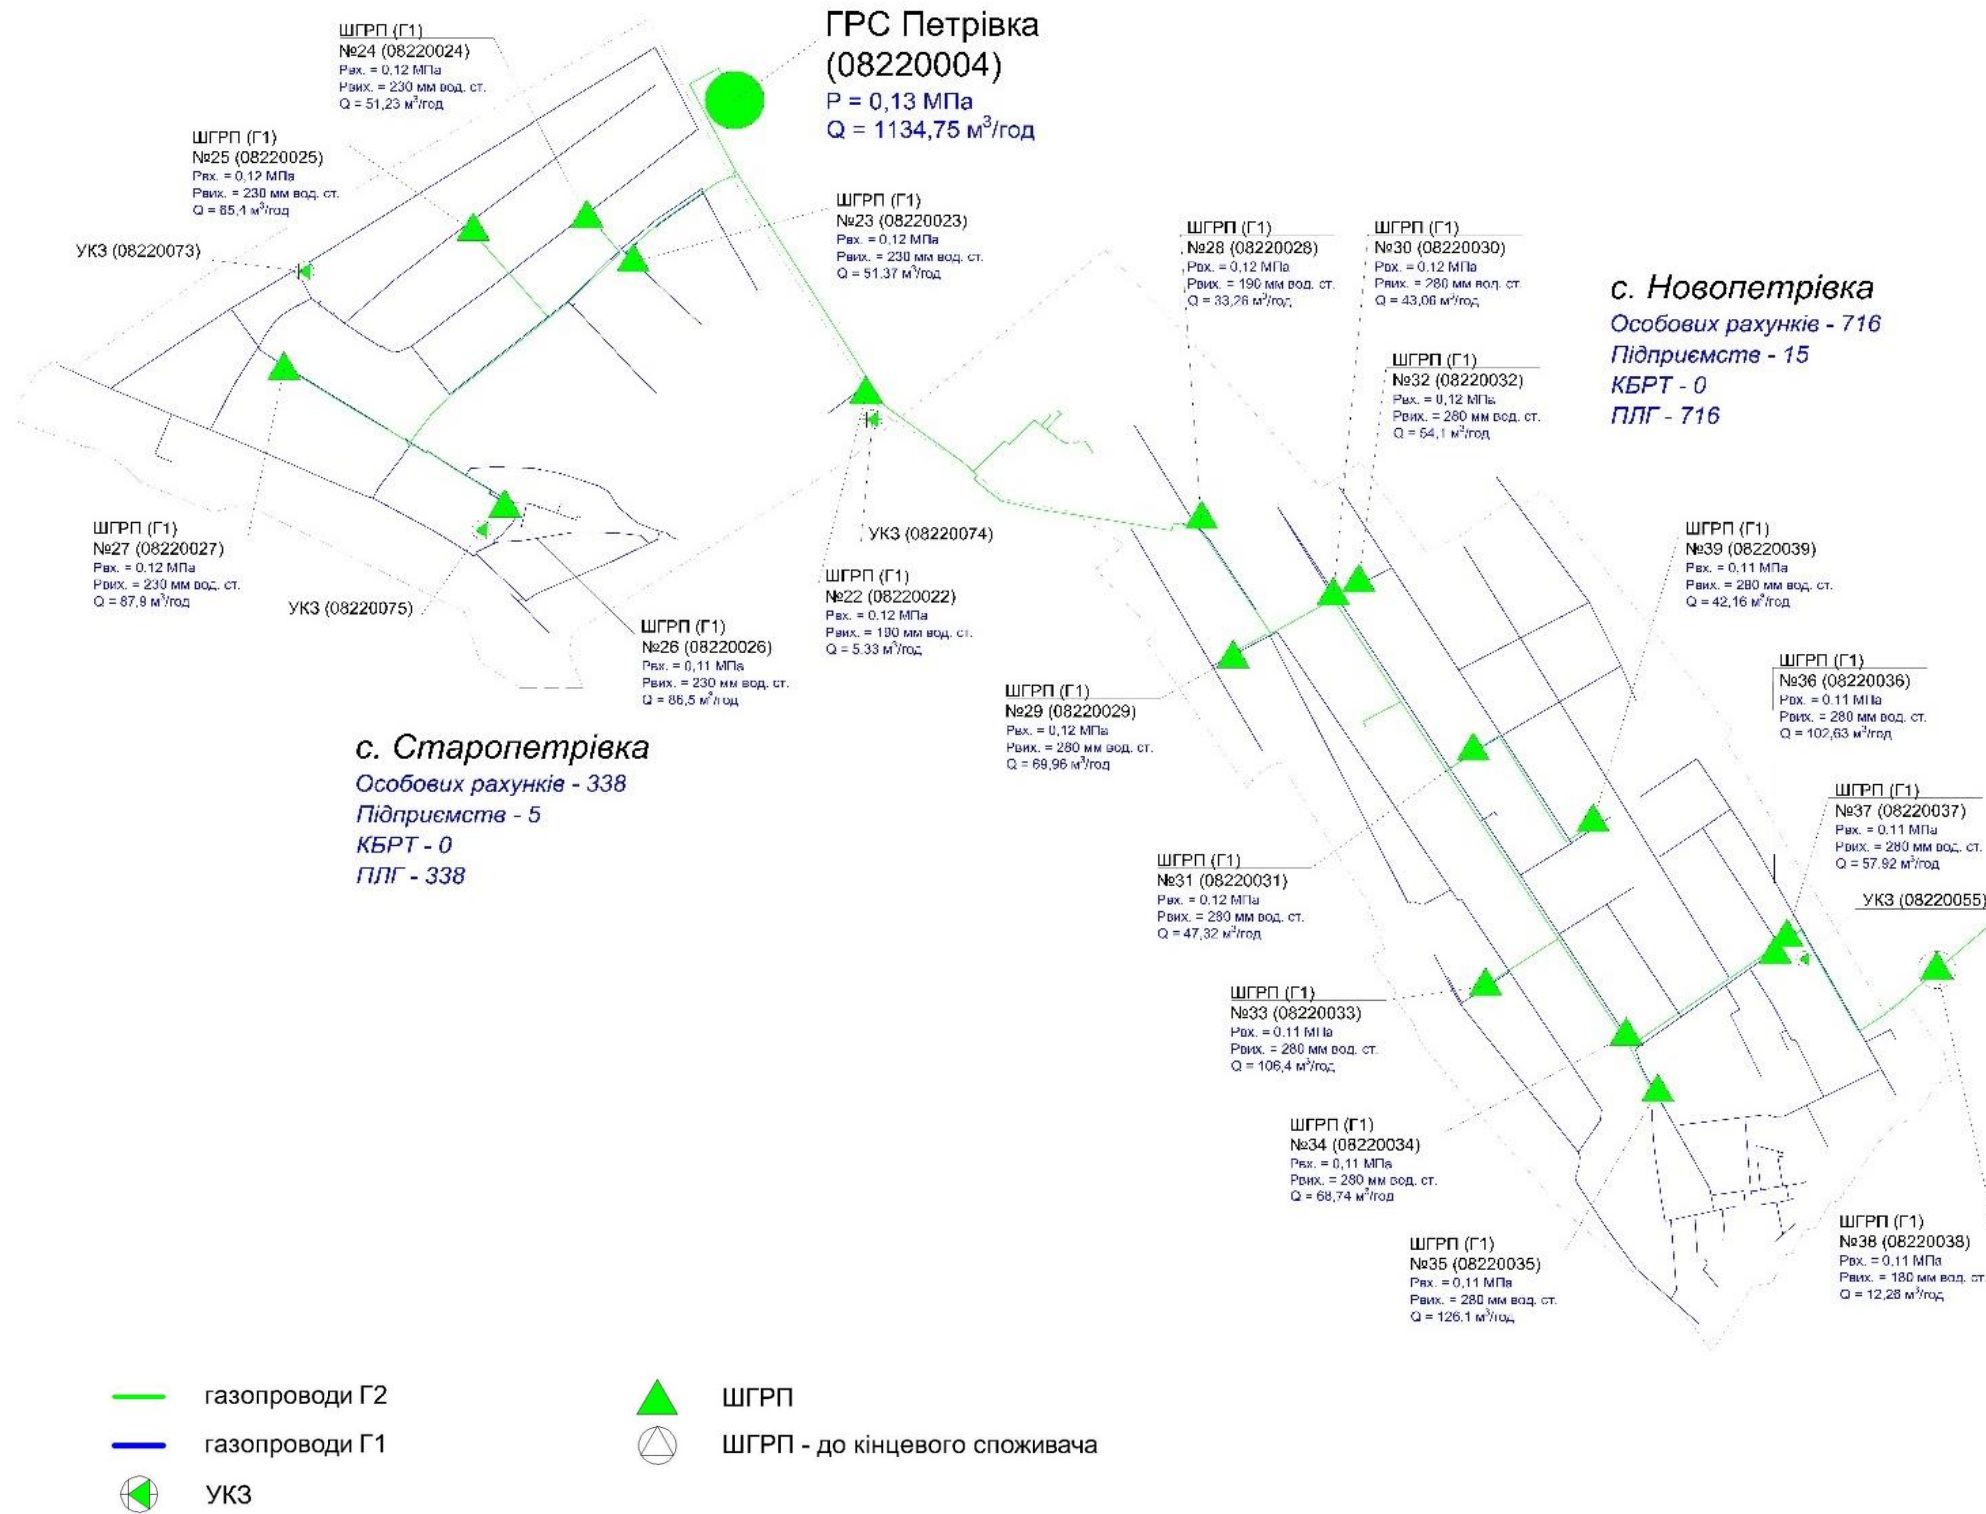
ШГРП (Г1)
№24 (08220024)
Рвх. = 0,12 МПа
Рвих. = 230 мм вод. ст.
Q = 51,23 м³/год

ГРС Петрівка (08220004)
P = 0,13 МПа
Q = 1134,75 м³/год

ШГРП (Г1)
№25 (08220025)
Рвх. = 0,12 МПа
Рвих. = 230 мм вод. ст.
Q = 65,4 м³/год

ШГРП (Г1)
№23 (08220023)
Рвх. = 0,12 МПа
Рвих. = 230 мм вод. ст.
Q = 51,37 м³/год

УКЗ (08220073)

ШГРП (Г1)
№28 (08220028)
Рвх. = 0,12 МПа
Рвих. = 190 мм вод. ст.
Q = 33,28 м³/год

ШГРП (Г1)
№30 (08220030)
Рвх. = 0,12 МПа
Рвих. = 280 мм вод. ст.
Q = 43,06 м³/год

с. Новопетрівка
Особових рахунків - 716
Підприємств - 15
КБРТ - 0
ПЛГ - 716

ШГРП (Г1)
№32 (08220032)
Рвх. = 0,12 МПа
Рвих. = 280 мм вод. ст.
Q = 54,1 м³/год

ШГРП (Г1)
№27 (08220027)
Рвх. = 0.12 МПа
Рвих. = 230 мм вод. ст.
Q = 87,9 м³/год

УКЗ (08220074)

ШГРП (Г1)
№39 (08220039)
Рвх. = 0.11 МПа
Рвих. = 280 мм вод. ст.
Q = 42,16 м³/год

ШГРП (Г1)
№22 (08220022)
Рвх. = 0.12 МПа
Рвих. = 190 мм вод. ст.
Q = 5.33 м³/год

УКЗ (08220075)

ШГРП (Г1)
№26 (08220026)
Рвх. = 0,11 МПа
Рвих. = 230 мм вод. ст.
Q = 86,5 м³/год

ШГРП (Г1)
№36 (08220036)
Рвх. = 0.11 МПа
Рвих. = 280 мм вод. ст.
Q = 102,63 м³/год

ШГРП (Г1)
№29 (08220029)
Рвх. = 0,12 МПа
Рвих. = 280 мм вод. ст.
Q = 69,96 м³/год

с. Старопетрівка
Особових рахунків - 338
Підприємств - 5
КБРТ - 0
ПЛГ - 338

ШГРП (Г1)
№37 (08220037)
Рвх. = 0.11 МПа
Рвих. = 280 мм вод. ст.
Q = 57.92 м³/год

ШГРП (Г1)
№31 (08220031)
Рвх. = 0.12 МПа
Рвих. = 280 мм вод. ст.
Q = 47,32 м³/год

УКЗ (08220055)

ШГРП (Г1)
№33 (08220033)
Рвх. = 0.11 МПа
Рвих. = 280 мм вод. ст.
Q = 106,4 м³/год

ШГРП (Г1)
№34 (08220034)
Рвх. = 0,11 МПа
Рвих. = 280 мм вод. ст.
Q = 68,74 м³/год

ШГРП (Г1)
№38 (08220038)
Рвх. = 0.11 МПа
Рвих. = 180 мм вод. ст.
Q = 12,28 м³/год

ШГРП (Г1)
№35 (08220035)
Рвх. = 0,11 МПа
Рвих. = 280 мм вод. ст.
Q = 126.1 м³/год

газопроводи Г2
газопроводи Г1
УКЗ
ШГРП
ШГРП - до кінцевого споживача